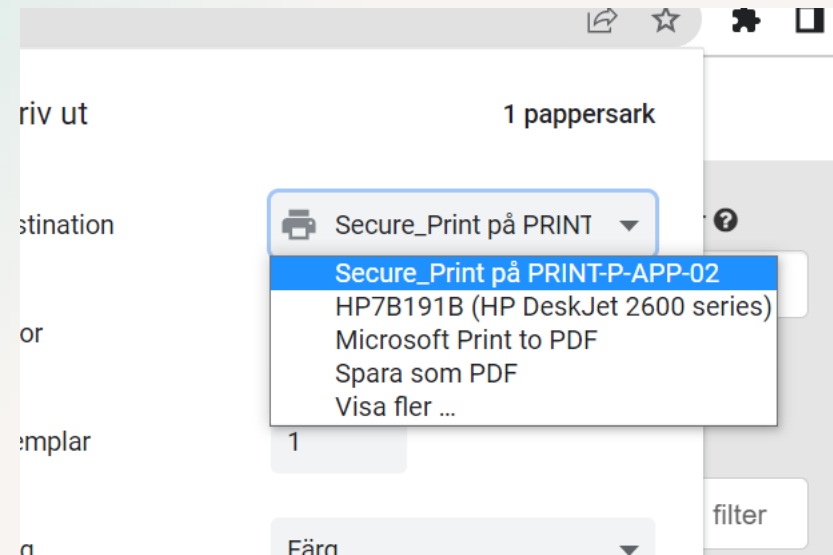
riv ut

1 pappersark

stination

Secure_Print på PRINT

Secure_Print på PRINT-P-APP-02
HP7B191B (HP DeskJet 2600 series)
Microsoft Print to PDF
Spara som PDF
Visa fler ...

or

emplar

1

g

Färg

filter